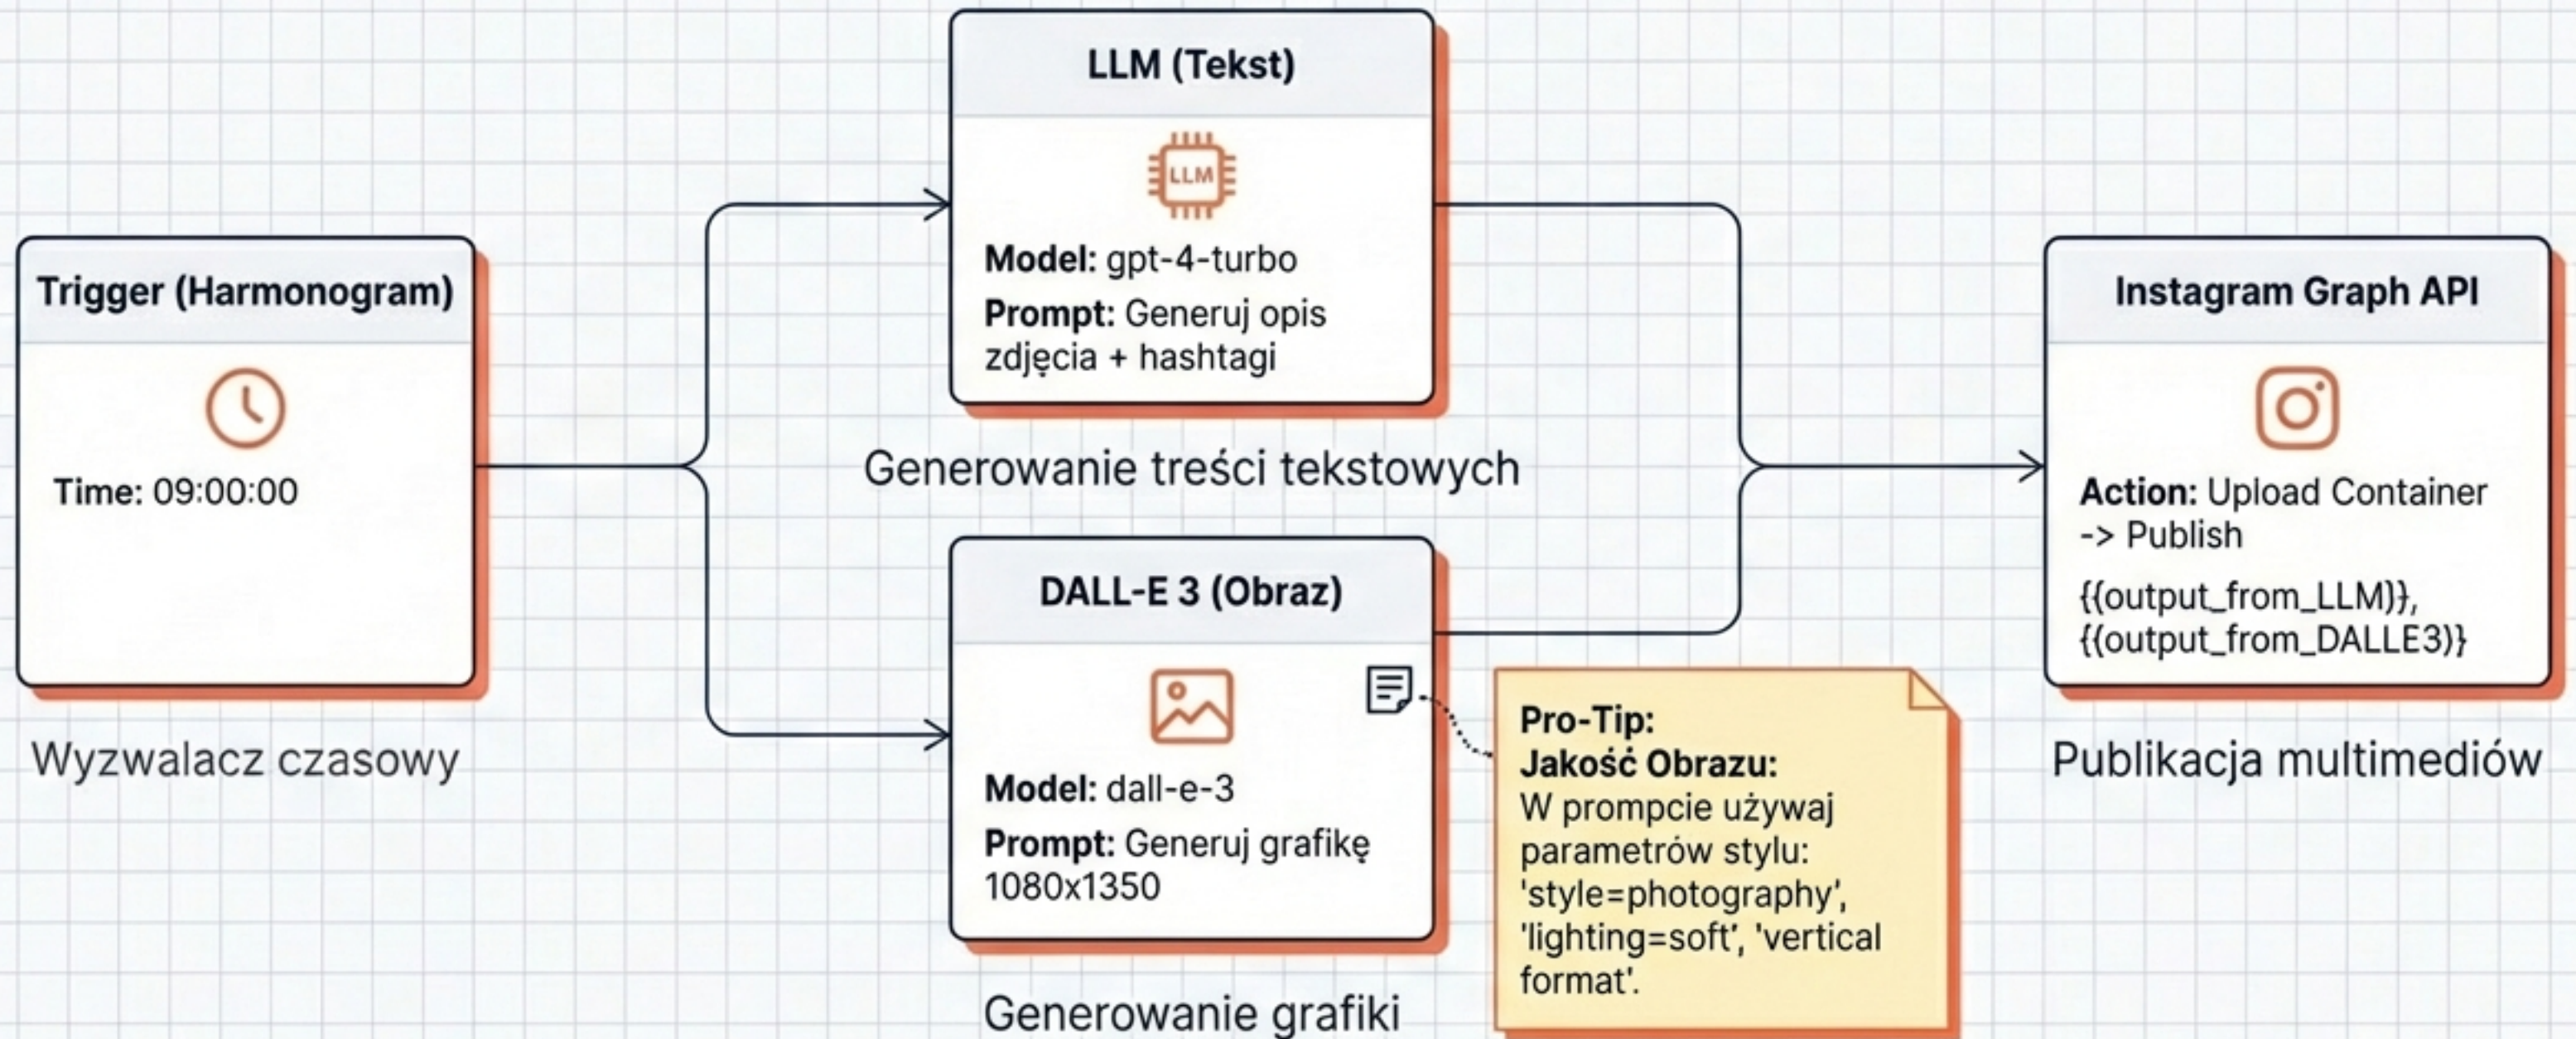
Trigger (Harmonogram)

Time: 09:00:00

Wyzwalacz czasowy

LLM (Tekst)

LLM

Model: gpt-4-turbo

Prompt: Generuj opis zdjęcia + hashtagi

Generowanie treści tekstowych

DALL-E 3 (Obraz)

Model: dall-e-3

Prompt: Generuj grafikę 1080x1350

Generowanie grafiki

Pro-Tip:
Jakość Obrazu:
W prompcie używaj parametrów stylu: 'style=photography', 'lighting=soft', 'vertical format'.

Instagram Graph API

Action: Upload Container -> Publish

{{output_from_LLM}}, {{output_from_DALLE3}}

Publikacja multimediów